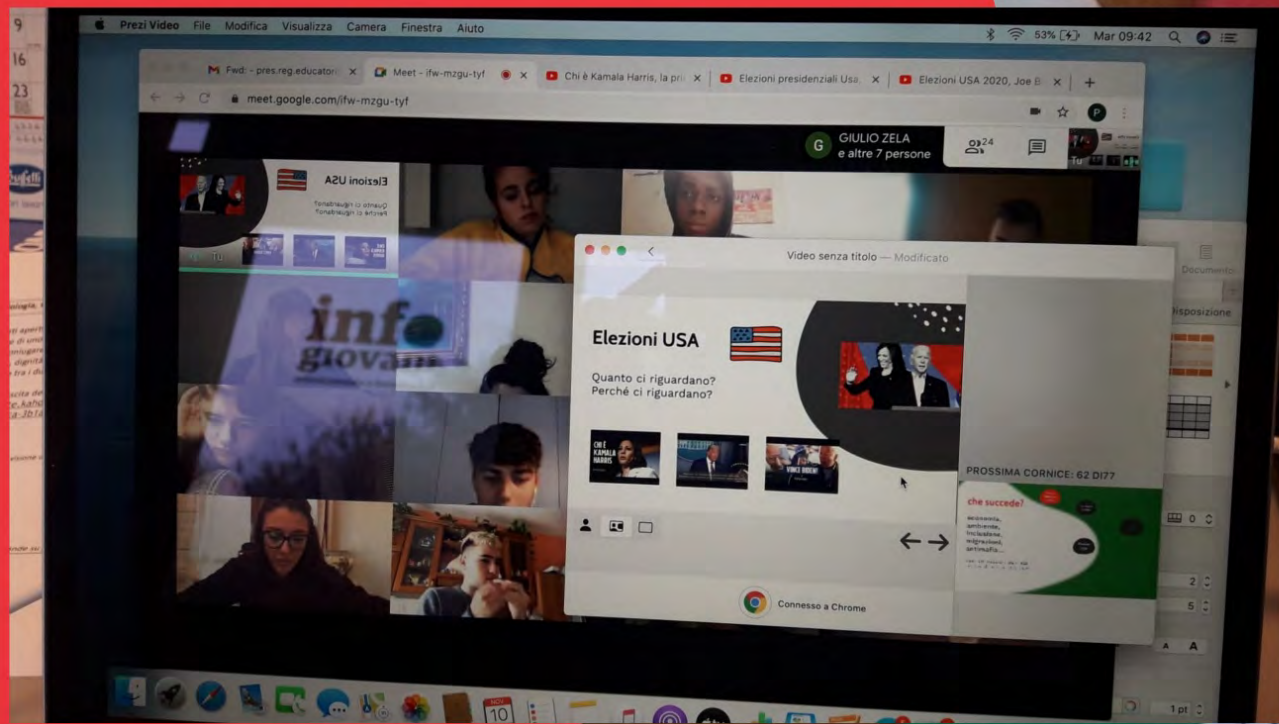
Prezi Video File Modifica Visualizza Camera Finestra Aiuto

53% Mar 09:42

Fwd: - pres.reg.educator ×
Meet - ifw-mzgu-tyf ×
Chi è Kamala Harris, la pri ×
Elezioni presidenziali Usa ×
Elezioni USA 2020, Joe B ×

meet.google.com/ifw-mzgu-tyf

GIULIO ZELA
e altre 7 persone

24

Tu

Elezioni USA
Quanto ci riguardano?
Perché ci riguardano?

info
giovani

Video senza titolo — Modificato

Elezioni USA

Quanto ci riguardano?
Perché ci riguardano?

CHI È KAMALA HARRIS

VINCE BIDEN!

PROSSIMA CORNICE: 62 DI77

che succede?

economia,
ambiente,
inclusione,
migrazioni,
antimafia...

Connesso a Chrome

Documento

Disposizione

0

2

5

A A

1 pt

9
16
23

10